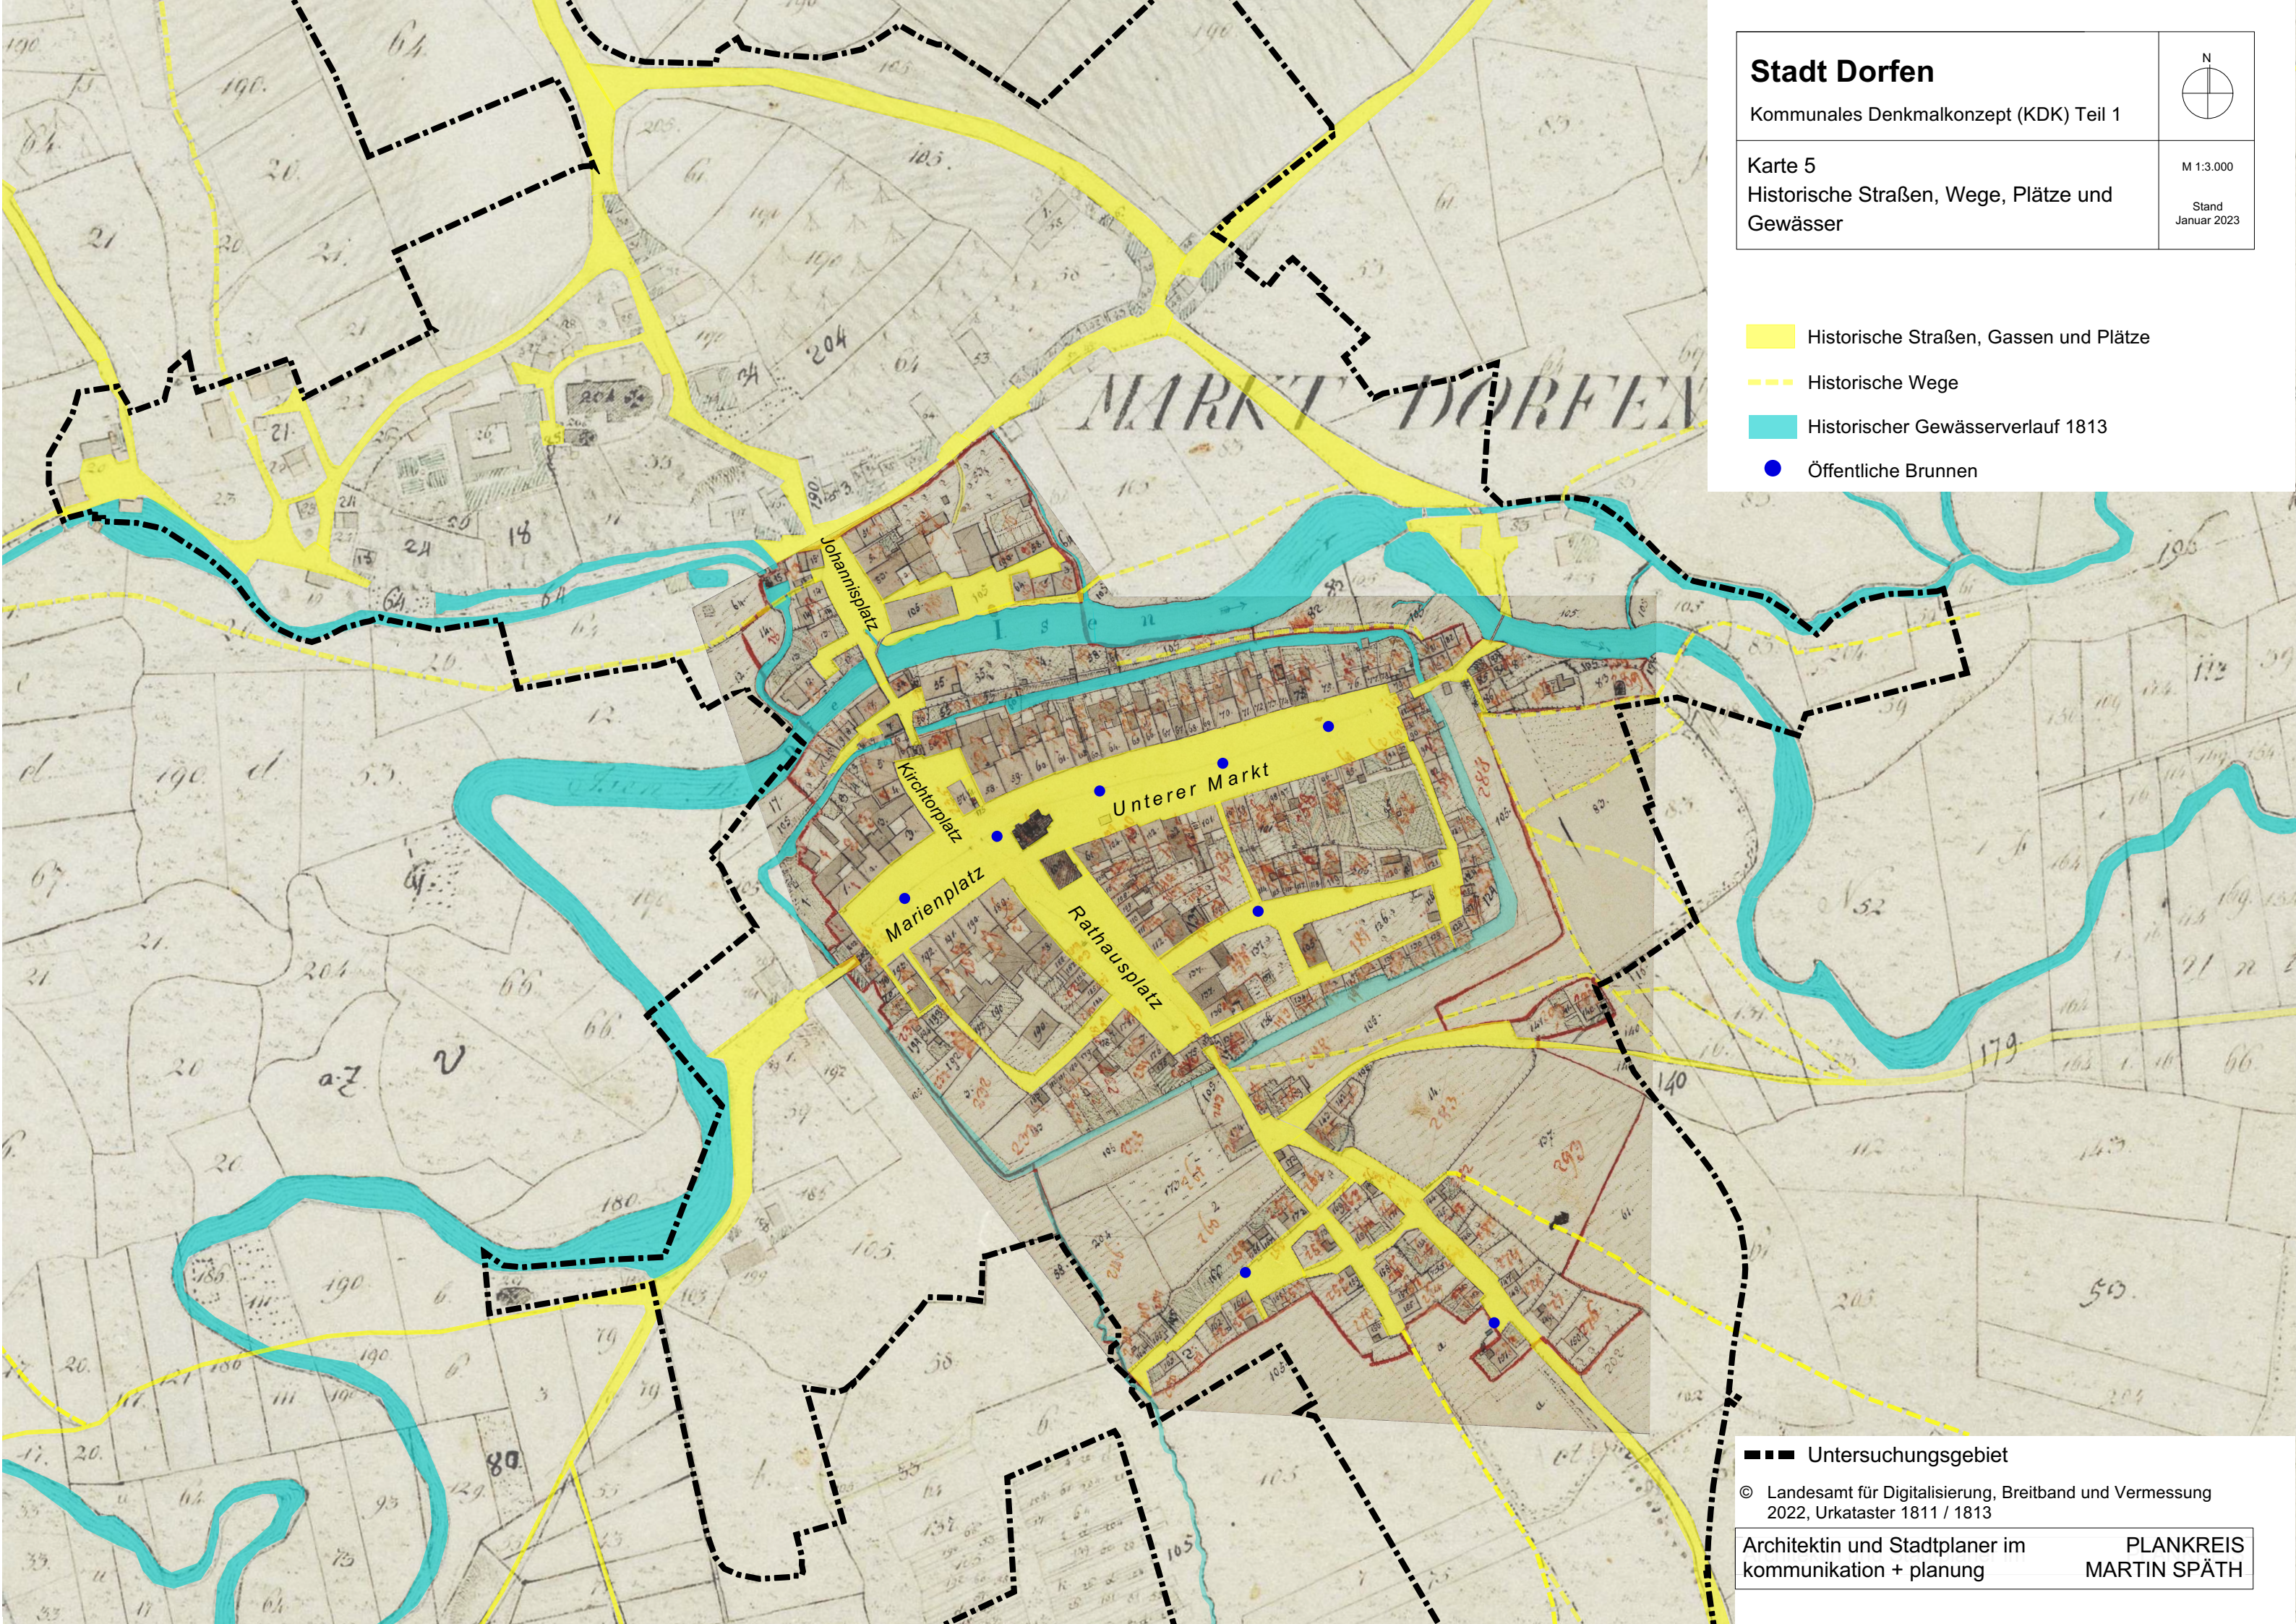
Stadt Dorfen
Kommunales Denkmalkonzept (KDK) Teil 1

N

Karte 5
Historische Straßen, Wege, Plätze und Gewässer

M 1:3.000

Stand
Januar 2023

Historische Straßen, Gassen und Plätze
Historische Wege
Historischer Gewässerverlauf 1813
Öffentliche Brunnen

MARKT DORFEN

Johannisplatz
Isen
Kirchtorplatz
Unterer Markt
Marienplatz
Rathausplatz

Untersuchungsgebiet

© Landesamt für Digitalisierung, Breitband und Vermessung 2022, Urkataster 1811 / 1813

Architektin und Stadtplaner im kommunikation + planung

PLANKREIS
MARTIN SPÄTH